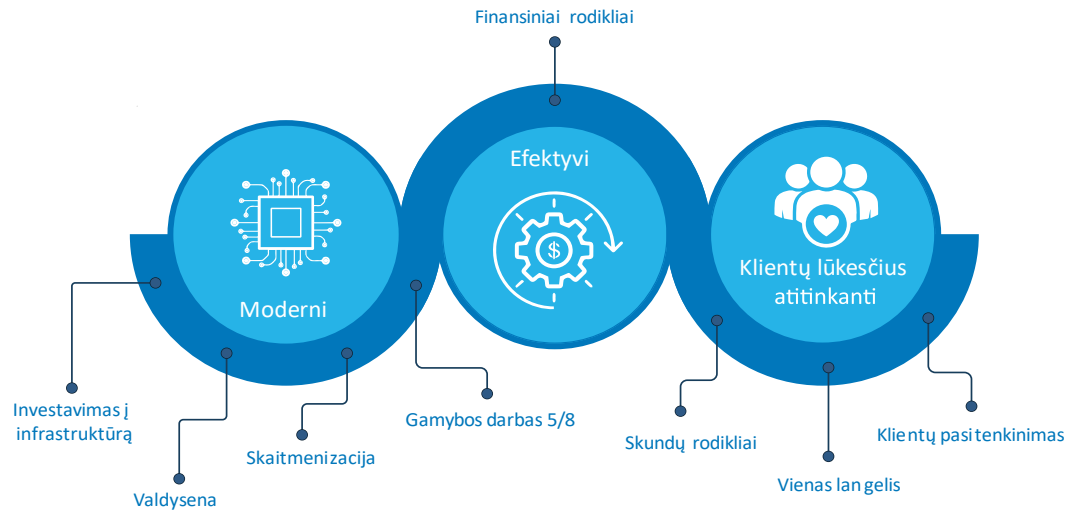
Finansiniai rodikliai

Efektyvi

Moderni

Klientų lūkesčius atitinkanti

Investavimas į infrastruktūrą

Valdysena

Skaitmenizacija

Gamybos darbas 5/8

Skundų rodikliai

Vienas langelis

Klientų pasitenkinimas